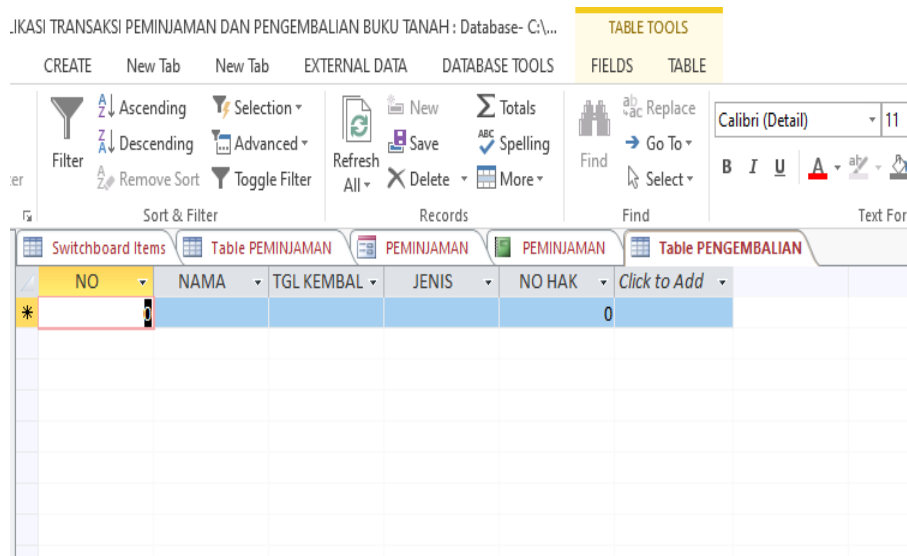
LIKASI TRANSAKSI PEMINJAMAN DAN PENGEMBALIAN BUKU TANAH : Database- C:\...

TABLE TOOLS

CREATE New Tab New Tab EXTERNAL DATA DATABASE TOOLS FIELDS TABLE

ter

Filter

Ascending

Descending

Remove Sort

Selection

Advanced

Toggle Filter

Sort & Filter

Refresh All

New

Save

Delete

Totals

Spelling

More

Records

Find

Replace

Go To

Select

Find

Calibri (Detail)

11

B I U A

Text For

Switchboard Items

Table PEMINJAMAN

PEMINJAMAN

PEMINJAMAN

Table PENGEMBALIAN

| NO | NAMA | TGL KEMBAL | JENIS | NO HAK | Click to Add |
|---|---|---|---|---|---|
| 0 | | | | 0 | |